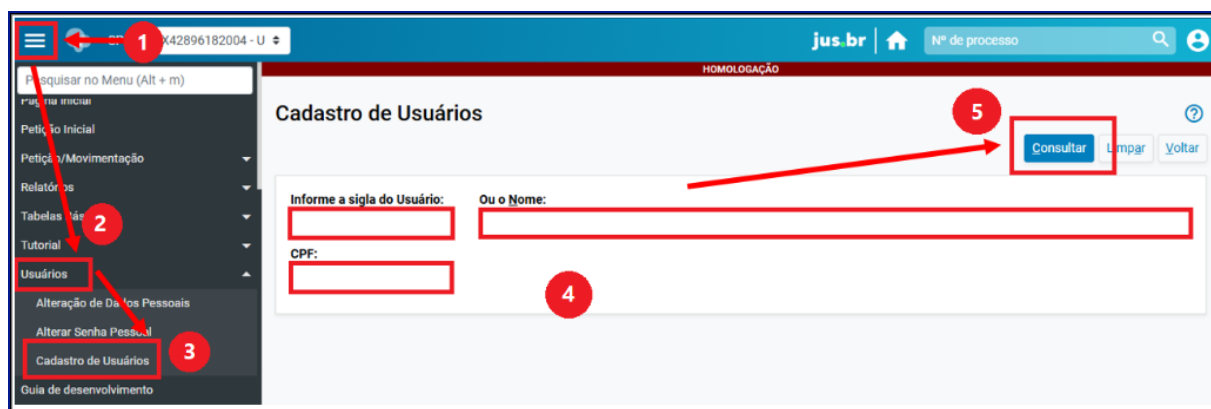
1
X42896182004 - U
jus.br
Nº de processo
P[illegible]squisar no Menu (Alt + m)
HOMOLOGAÇÃO
P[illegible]na Inicial
Petição Inicial
Petição/Movimentação
Relatórios
Tabelas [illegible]
2
Tutorial
Usuários
Alteração de Da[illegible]os Pessoais
Alterar Senha Pesso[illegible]l
Cadastro de Usuários
3
Guia de desenvolvimento
Cadastro de Usuários
5
Consultar
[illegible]impar
Voltar
Informe a sigla do Usuário:
Ou o Nome:
CPF:
4